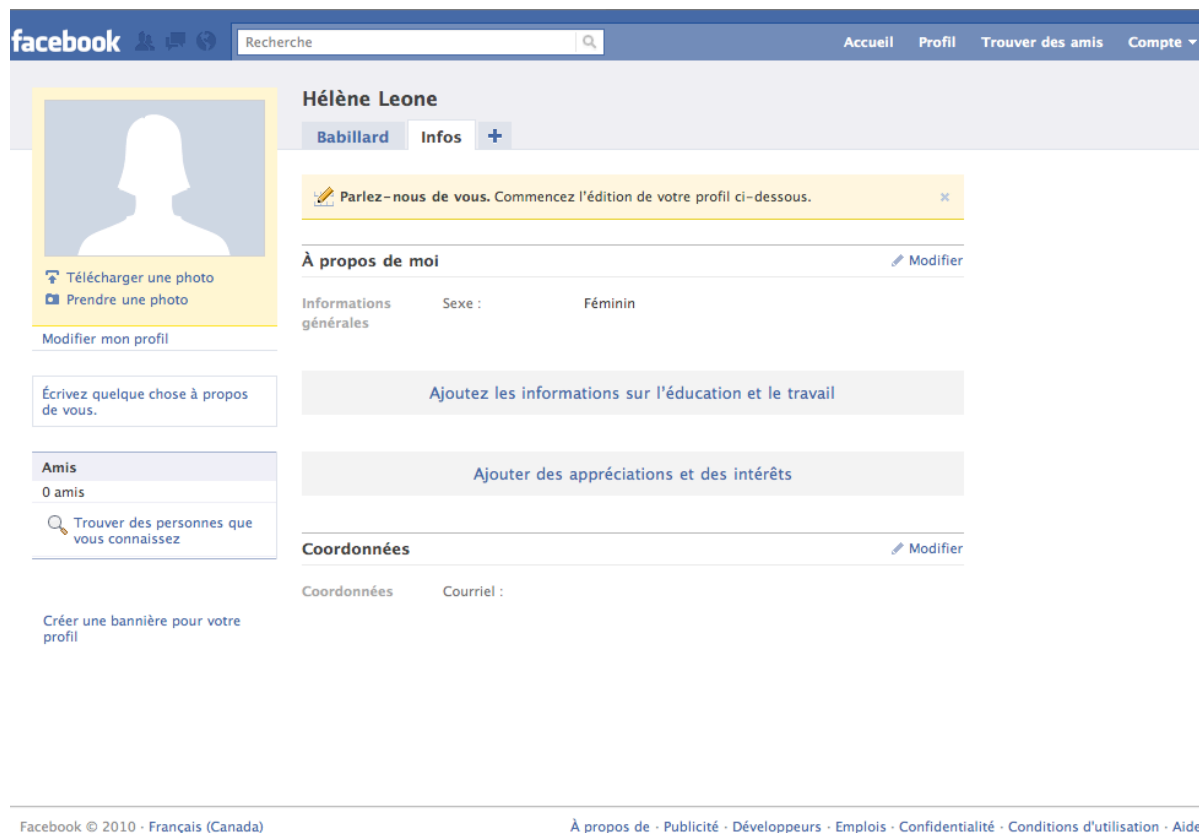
facebook

Recherche

Accueil Profil Trouver des amis Compte ▾

Hélène Leone

Babillard Infos +

Parlez-nous de vous. Commencez l'édition de votre profil ci-dessous. ×

À propos de moi

Modifier

| | | |
|---|---|---|
| Informations générales | Sexe : | Féminin |

Ajoutez les informations sur l'éducation et le travail

Ajouter des appréciations et des intérêts

Coordonnées

Modifier

| | |
|---|---|
| Coordonnées | Courriel : |

Télécharger une photo
Prendre une photo

Modifier mon profil

Écrivez quelque chose à propos de vous.

Amis
0 amis

Trouver des personnes que vous connaissez

Créer une bannière pour votre profil

Facebook © 2010 · Français (Canada)

À propos de · Publicité · Développeurs · Emplois · Confidentialité · Conditions d'utilisation · Aide